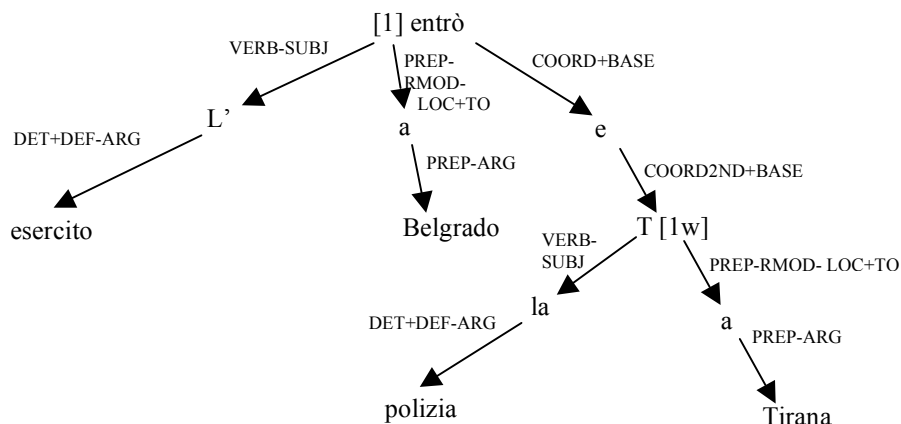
[1] entrò

VERB-SUBJ

PREP-RMOD-LOC+TO

COORD+BASE

L'

a

e

DET+DEF-ARG

PREP-ARG

COORD2ND+BASE

esercito

Belgrado

T [1w]

VERB-SUBJ

PREP-RMOD- LOC+TO

la

a

DET+DEF-ARG

PREP-ARG

polizia

Tirana